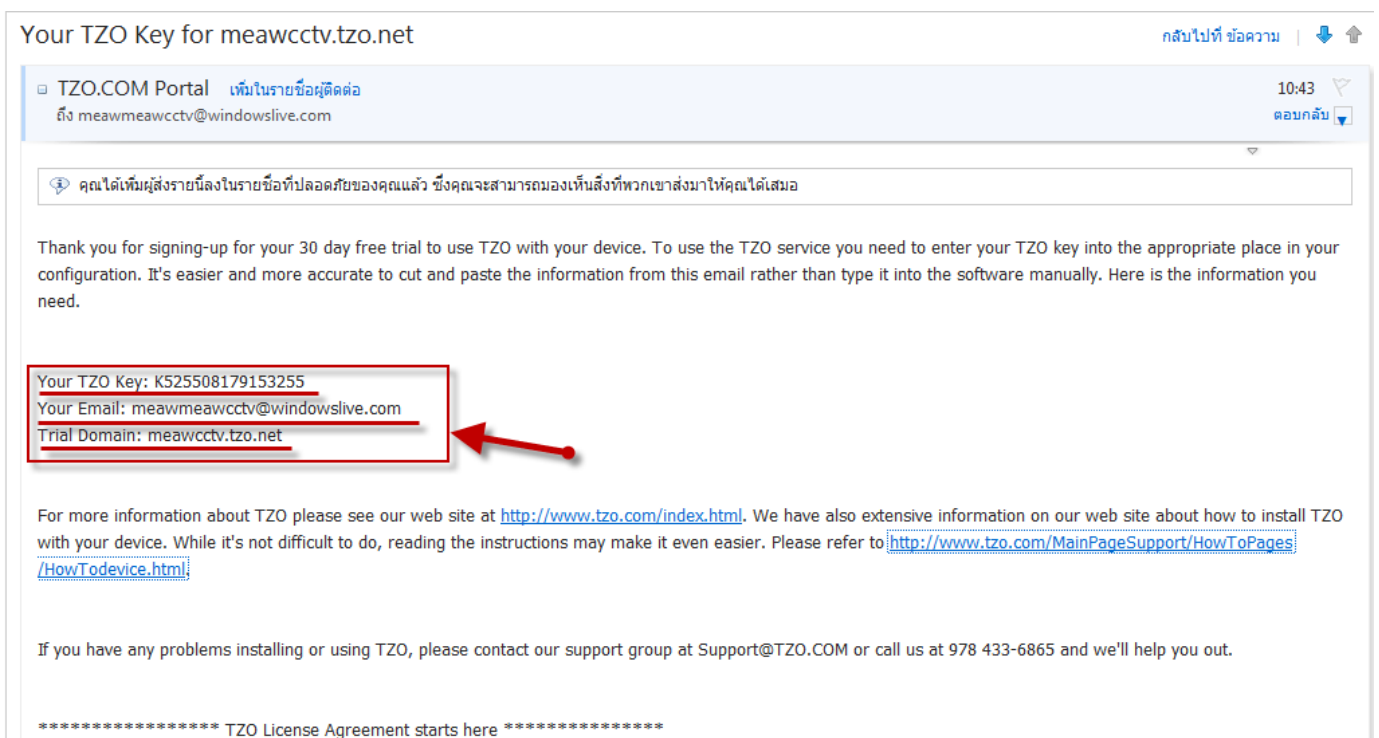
Your TZO Key for meawcctv.tzo.net

กลับไปที่ ข้อความ

TZO.COM Portal เพิ่มในรายชื่อผู้ติดต่อ

ถึง meawmeawcctv@windowslive.com

10:43

ตอบกลับ

คุณได้เพิ่มผู้ส่งรายนี้ลงในรายชื่อที่ปลอดภัยของคุณแล้ว ซึ่งคุณจะสามารถมองเห็นสิ่งที่พวกเขาส่งมาให้คุณได้เสมอ

Thank you for signing-up for your 30 day free trial to use TZO with your device. To use the TZO service you need to enter your TZO key into the appropriate place in your configuration. It's easier and more accurate to cut and paste the information from this email rather than type it into the software manually. Here is the information you need.

Your TZO Key: K525508179153255
Your Email: meawmeawcctv@windowslive.com
Trial Domain: meawcctv.tzo.net

For more information about TZO please see our web site at http://www.tzo.com/index.html. We have also extensive information on our web site about how to install TZO with your device. While it's not difficult to do, reading the instructions may make it even easier. Please refer to http://www.tzo.com/MainPageSupport/HowToPages/HowTodevice.html.

If you have any problems installing or using TZO, please contact our support group at Support@TZO.COM or call us at 978 433-6865 and we'll help you out.

***************** TZO License Agreement starts here ***************